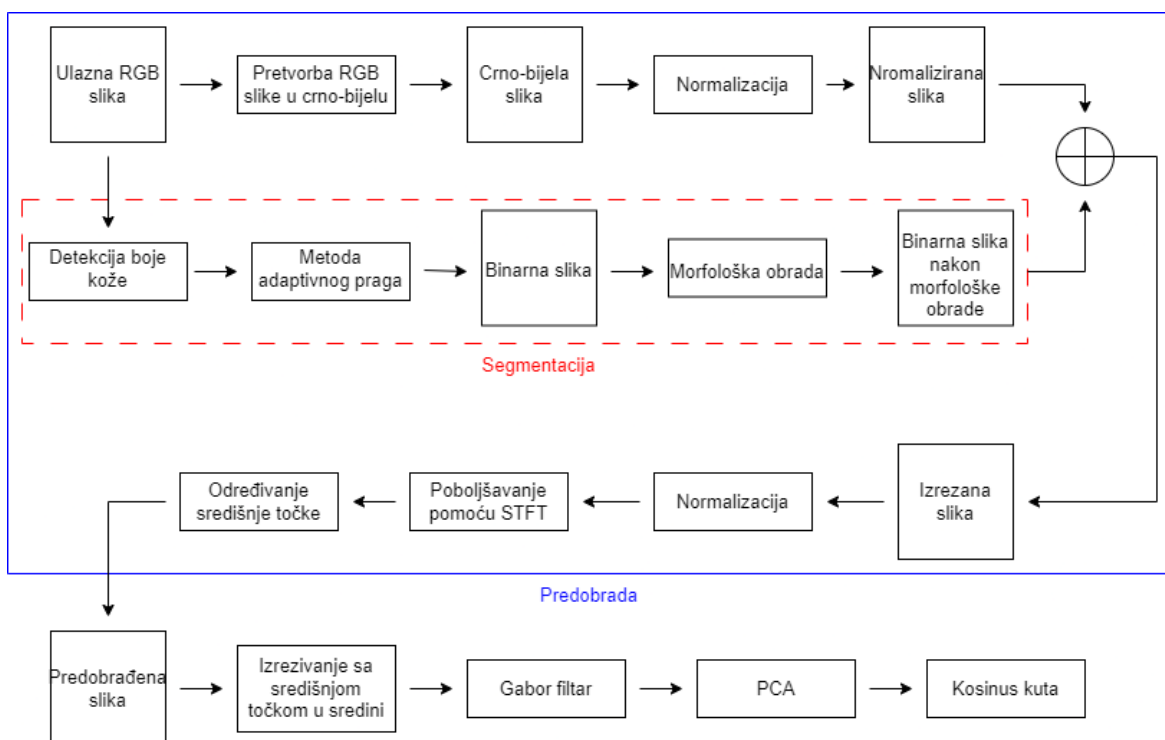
Ulazna RGB slika

Pretvorba RGB slike u crno-bijelu

Crno-bijela slika

Normalizacija

Nromalizirana slika

Detekcija boje kože

Metoda adaptivnog praga

Binarna slika

Morfološka obrada

Binarna slika nakon morfološke obrade

Segmentacija

Određivanje središnje točke

Poboljšavanje pomoću STFT

Normalizacija

Izrezana slika

Predobrada

Predobrađena slika

Izrezivanje sa središnjom točkom u sredini

Gabor filtar

PCA

Kosinus kuta